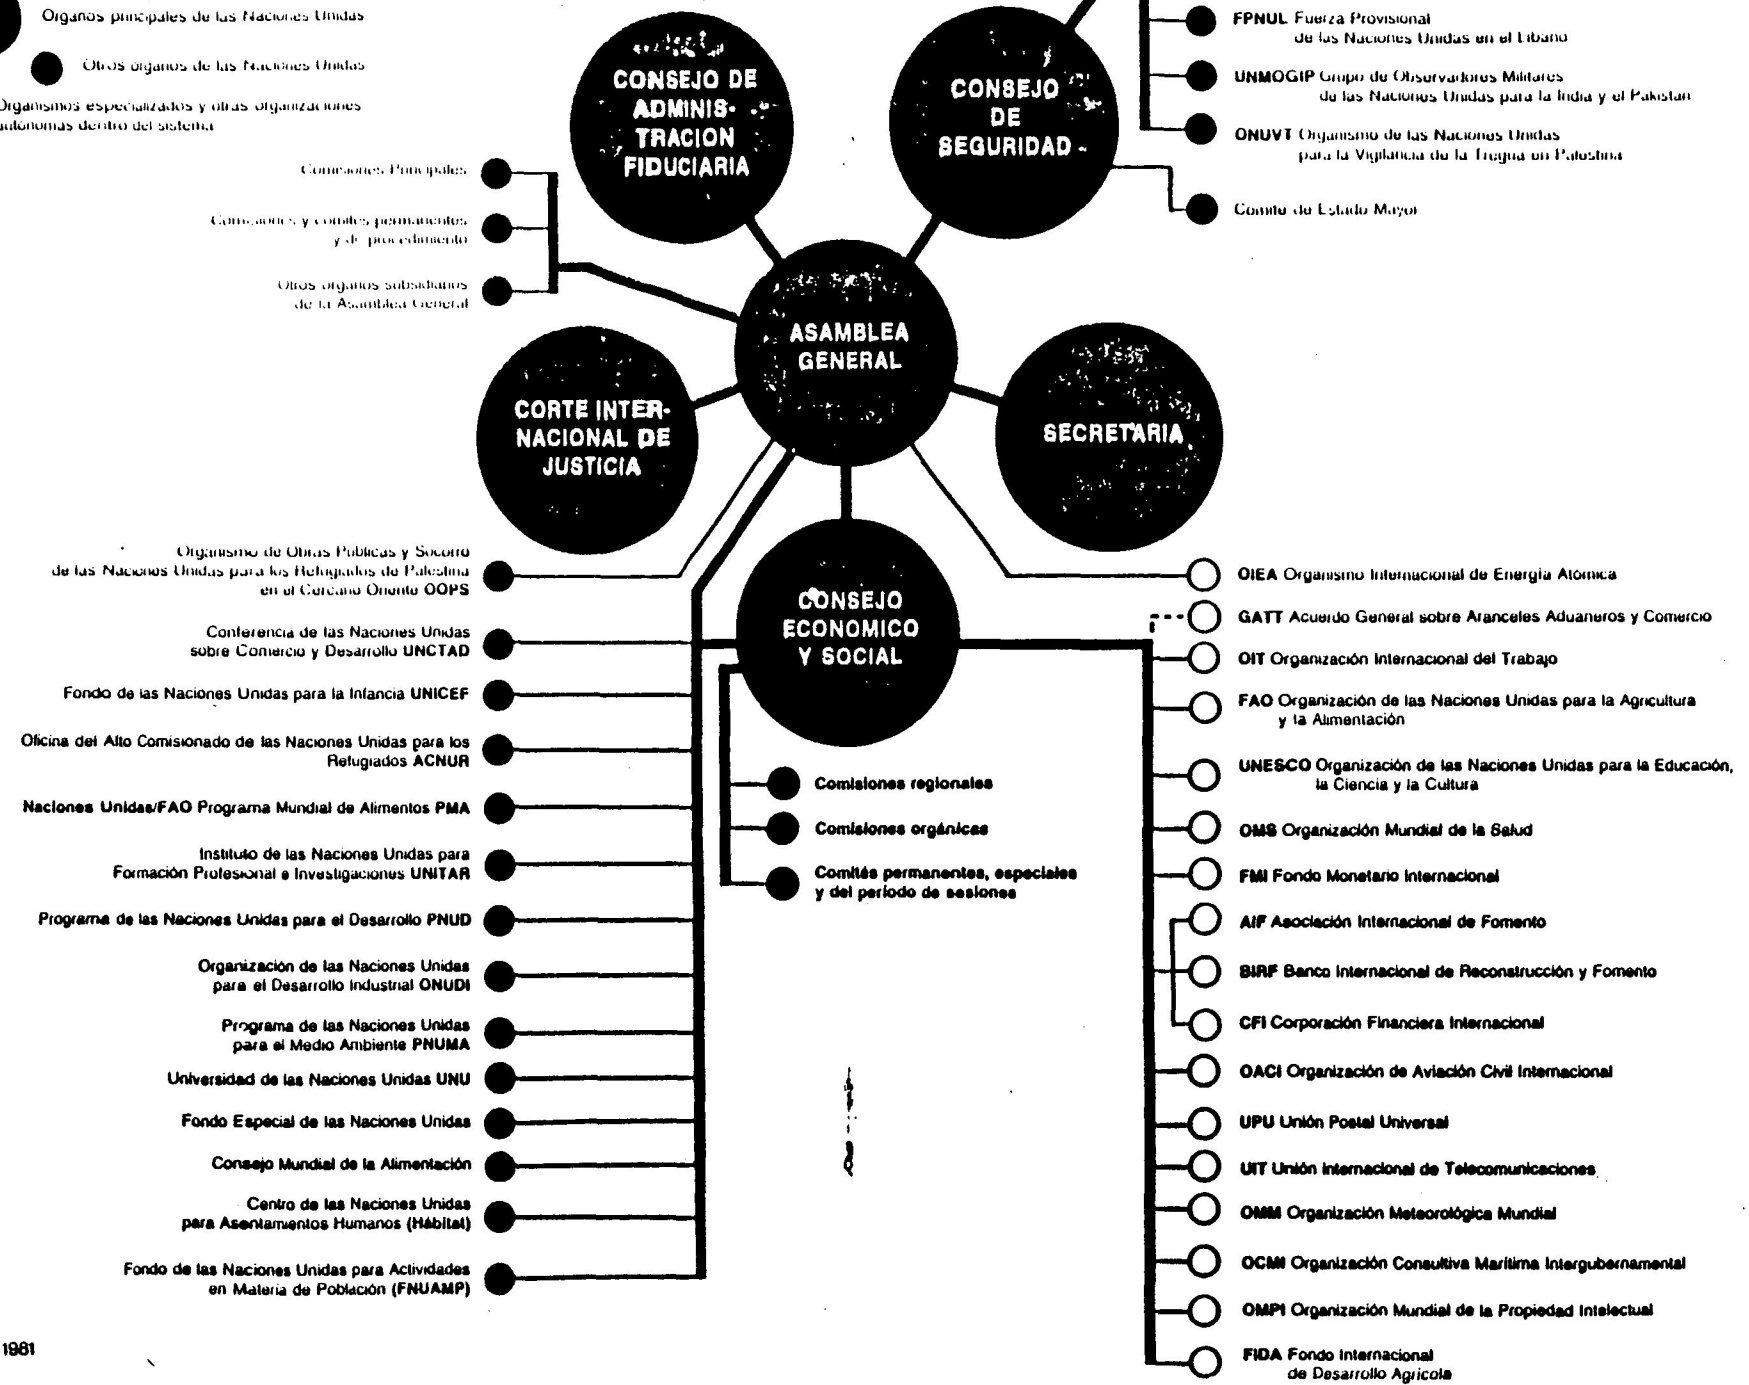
Organos principales de las Naciones Unidas

Otros organos de las Naciones Unidas

Organismos especializados y otras organizaciones autónomas dentro del sistema

CONSEJO DE ADMINISTRACION FIDUCIARIA

CONSEJO DE SEGURIDAD

FPNUL Fuerza Provisional de las Naciones Unidas en el Libano

UNMOGIP Grupo de Observadores Militares de las Naciones Unidas para la India y el Pakistan

ONUVT Organismo de las Naciones Unidas para la Vigilancia de la Tregua en Palestina

Comite de Estado Mayor

Comisiones Principales

Comisiones y comites permanentes y de procedimiento

Otros organos subsidiarios de la Asamblea General

ASAMBLEA GENERAL

CORTE INTERNACIONAL DE JUSTICIA

SECRETARIA

Organismo de Obras Publicas y Socorro de las Naciones Unidas para los Refugiados de Palestina en el Cercano Oriente OOPS

CONSEJO ECONOMICO Y SOCIAL

Conferencia de las Naciones Unidas sobre Comercio y Desarrollo UNCTAD

Fondo de las Naciones Unidas para la Infancia UNICEF

Oficina del Alto Comisionado de las Naciones Unidas para los Refugiados ACNUR

Naciones Unidas/FAO Programa Mundial de Alimentos PMA

Instituto de las Naciones Unidas para Formación Profesional e Investigaciones UNITAR

Programa de las Naciones Unidas para el Desarrollo PNUD

Organización de las Naciones Unidas para el Desarrollo Industrial ONUDI

Programa de las Naciones Unidas para el Medio Ambiente PNUMA

Universidad de las Naciones Unidas UNU

Fondo Especial de las Naciones Unidas

Consejo Mundial de la Alimentación

Centro de las Naciones Unidas para Asentamientos Humanos (Hábitat)

Fondo de las Naciones Unidas para Actividades en Materia de Población (FNUAMP)

Comisiones regionales

Comisiones orgánicas

Comités permanentes, especiales y del período de sesiones

OIEA Organismo Internacional de Energia Atomica

GATT Acuerdo General sobre Aranceles Aduaneros y Comercio

OIT Organización Internacional del Trabajo

FAO Organización de las Naciones Unidas para la Agricultura y la Alimentación

UNESCO Organización de las Naciones Unidas para la Educación, la Ciencia y la Cultura

OMS Organización Mundial de la Salud

FMI Fondo Monetario Internacional

AIF Asociación Internacional de Fomento

BIRF Banco Internacional de Reconstrucción y Fomento

CFI Corporación Financiera Internacional

OACI Organización de Aviación Civil Internacional

UPU Unión Postal Universal

UIT Unión Internacional de Telecomunicaciones

OMM Organización Meteorológica Mundial

OCMI Organización Consultiva Marítima Intergubernamental

OMPI Organización Mundial de la Propiedad Intelectual

FIDA Fondo Internacional de Desarrollo Agricola

1981